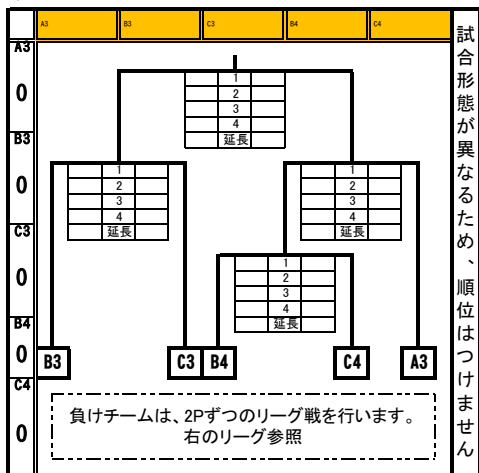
A3 B3 C3 B4 C4

A3
0
B3
0
C3
0
B4
0
C4
0

| |
|---|
| 1 |
| 2 |
| 3 |
| 4 |
| 延長 |

| |
|---|
| 1 |
| 2 |
| 3 |
| 4 |
| 延長 |

| |
|---|
| 1 |
| 2 |
| 3 |
| 4 |
| 延長 |

| |
|---|
| 1 |
| 2 |
| 3 |
| 4 |
| 延長 |

B3 C3 B4 C4 A3

負けチームは、2Pずつのリーグ戦を行います。
右のリーグ参照

試合形態が異なるため、順位はつけません